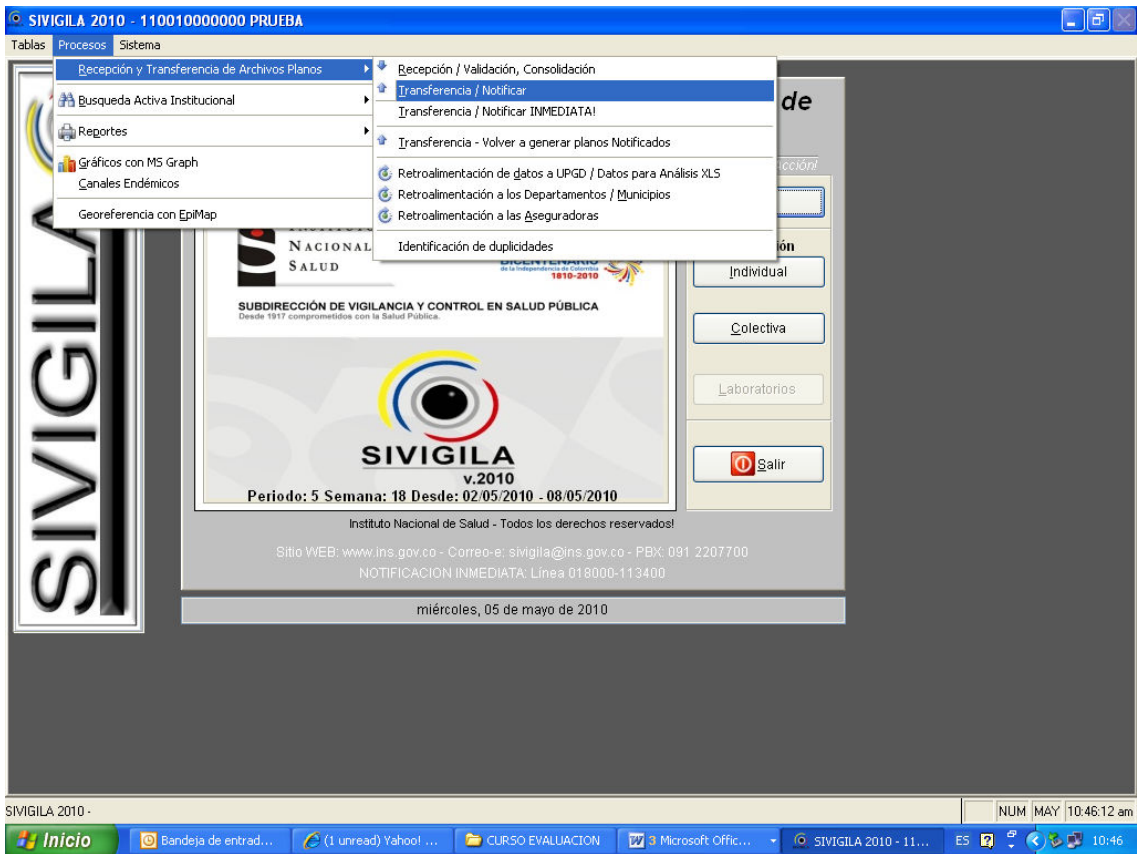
SIVIGILA 2010 - 110010000000 PRUEBA

Tablas Procesos Sistema

Recepción y Transferencia de Archivos Planos
Busqueda Activa Institucional
Reportes
Gráficos con MS Graph
Canales Endémicos
Georeferencia con EpiMap

Recepción / Validación, Consolidación
Transferencia / Notificar
Transferencia / Notificar INMEDIATA!
Transferencia - Volver a generar planos Notificados
Retroalimentación de datos a UPGD / Datos para Análisis XLS
Retroalimentación a los Departamentos / Municipios
Retroalimentación a las Aseguradoras
Identificación de duplicidades

de

cción!

ón

NACIONAL
SALUD

BICENTENARIO
de la Independencia de Colombia
1810-2010

SUBDIRECCIÓN DE VIGILANCIA Y CONTROL EN SALUD PÚBLICA
Desde 1917 comprometidos con la Salud Pública.

SIVIGILA
v.2010
Periodo: 5 Semana: 18 Desde: 02/05/2010 - 08/05/2010

Individual
Colectiva
Laboratorios
Salir

Instituto Nacional de Salud - Todos los derechos reservados!

Sitio WEB: www.ins.gov.co - Correo-e: sivigila@ins.gov.co - PBX: 091 2207700
NOTIFICACION INMEDIATA: Línea 018000-113400

miércoles, 05 de mayo de 2010

SIVIGILA

SIVIGILA 2010 -
NUM MAY 10:46:12 am

Inicio Bandeja de entrad... (1 unread) Yahoo! ... CURSO EVALUACION 3 Microsoft Offic... SIVIGILA 2010 - 11... ES 10:46